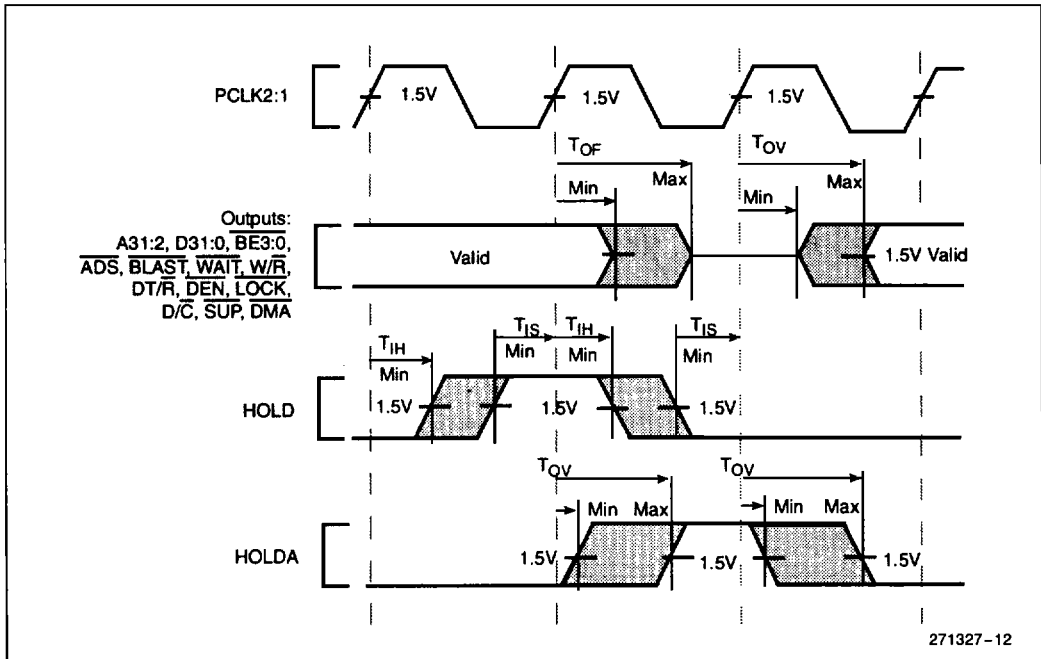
PCLK2:1

1.5V

1.5V

1.5V

$T_{OF}$

$T_{OV}$

Min

Max

Min

Max

Outputs: A31:2, D31:0, $\overline{BE3:0}$, $\overline{ADS}$, $\overline{BLAST}$, $\overline{WAIT}$, W/$\overline{R}$, DT/$\overline{R}$, $\overline{DEN}$, $\overline{LOCK}$, D/$\overline{C}$, $\overline{SUP}$, $\overline{DMA}$

Valid

1.5V Valid

$T_{IH}$

Min

$T_{IS}$

Min

$T_{IH}$

Min

$T_{IS}$

Min

HOLD

1.5V

1.5V

1.5V

$T_{OV}$

$T_{OV}$

Min

Max

Min

Max

HOLDA

1.5V

1.5V

1.5V

271327–12